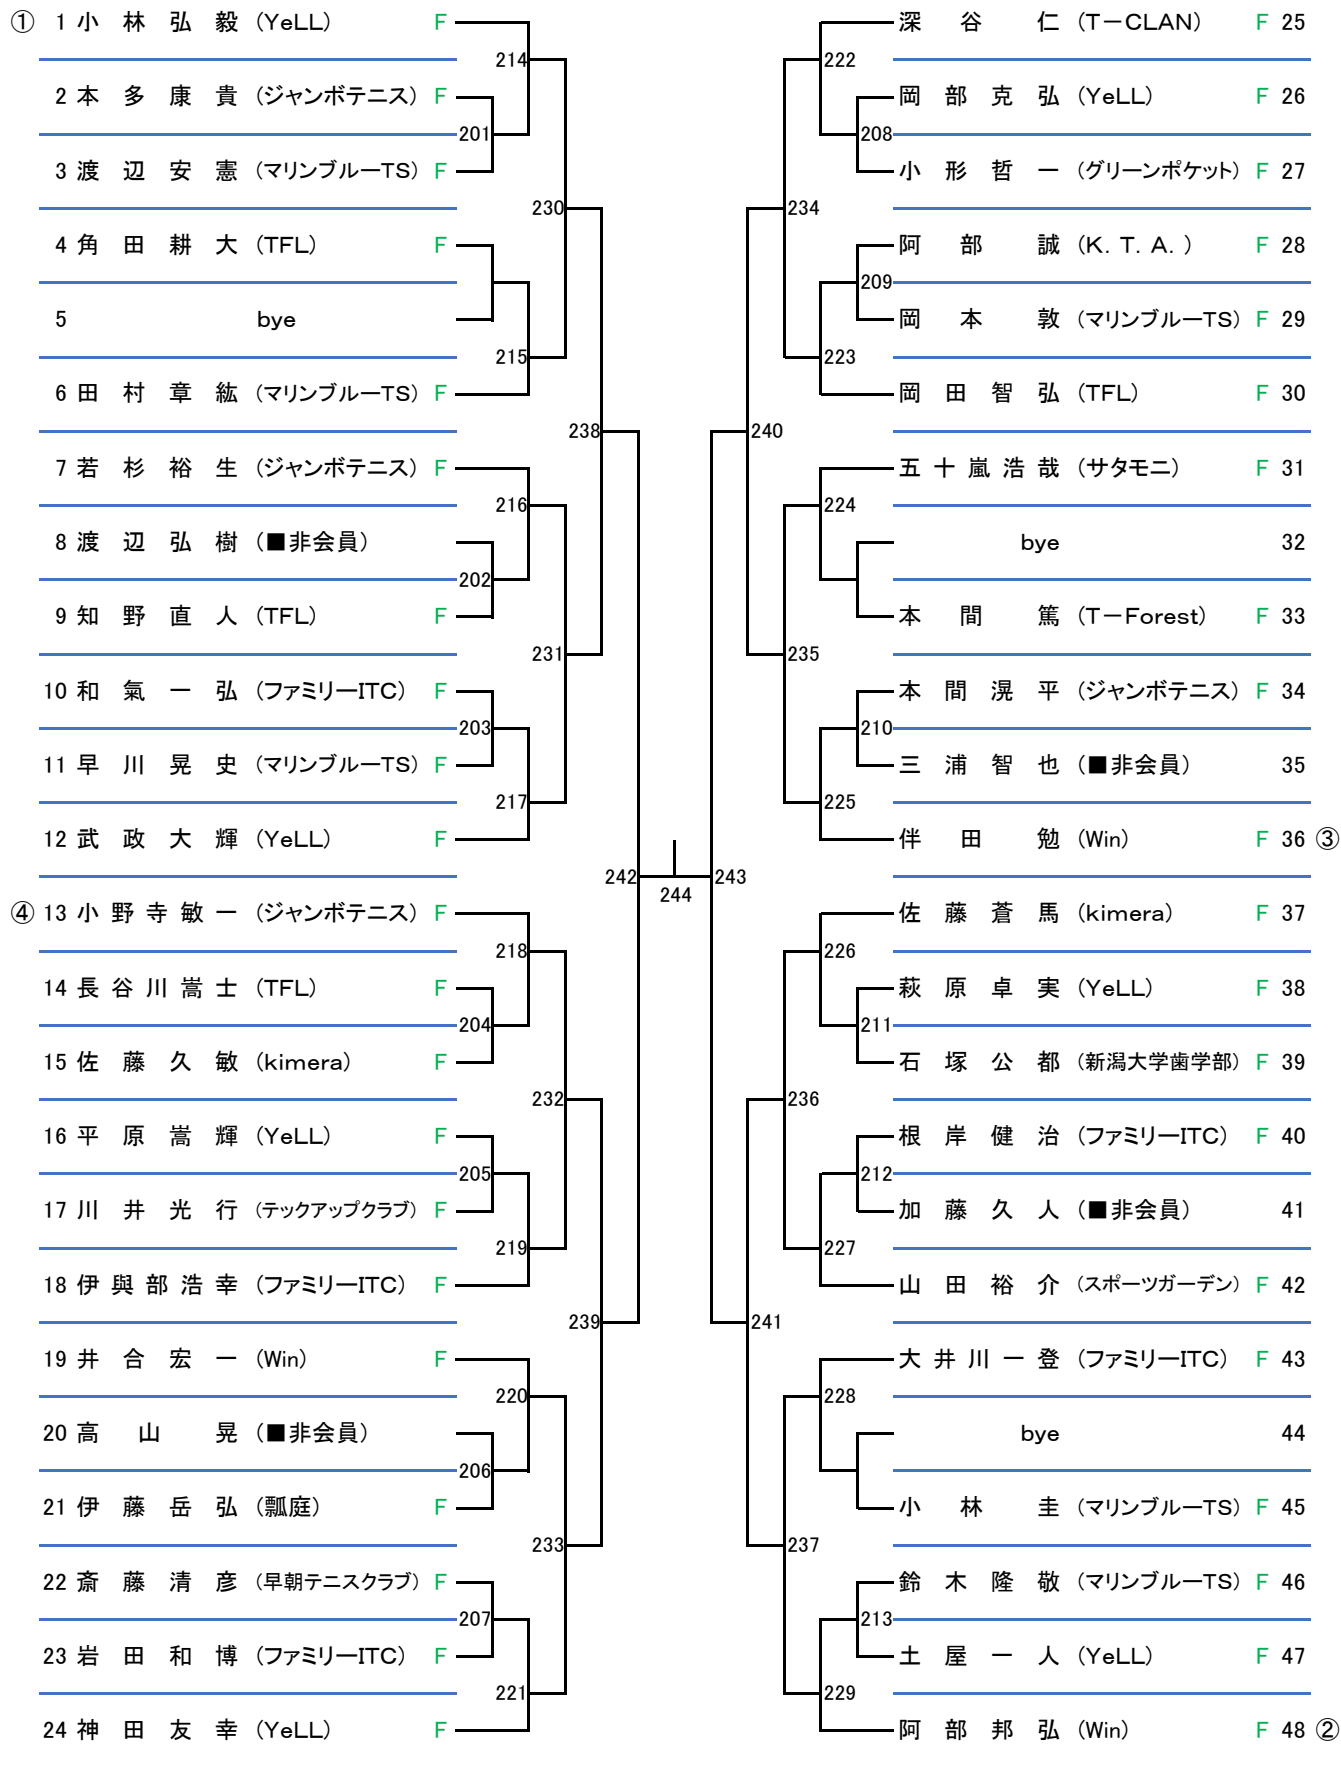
① 1 小 林 弘 毅 (YeLL) F
2 本 多 康 貴 (ジャンボテニス) F
3 渡 辺 安 憲 (マリンブルーTS) F
4 角 田 耕 大 (TFL) F
5 bye
6 田 村 章 紘 (マリンブルーTS) F
7 若 杉 裕 生 (ジャンボテニス) F
8 渡 辺 弘 樹 (■非会員)
9 知 野 直 人 (TFL) F
10 和 氣 一 弘 (ファミリーITC) F
11 早 川 晃 史 (マリンブルーTS) F
12 武 政 大 輝 (YeLL) F
④ 13 小 野 寺 敏 一 (ジャンボテニス) F
14 長 谷 川 嵩 士 (TFL) F
15 佐 藤 久 敏 (kimera) F
16 平 原 嵩 輝 (YeLL) F
17 川 井 光 行 (テックアップクラブ) F
18 伊 與 部 浩 幸 (ファミリーITC) F
19 井 合 宏 一 (Win) F
20 高 山 晃 (■非会員)
21 伊 藤 岳 弘 (瓢庭) F
22 斎 藤 清 彦 (早朝テニスクラブ) F
23 岩 田 和 博 (ファミリーITC) F
24 神 田 友 幸 (YeLL) F

214 201 230 215 238 216 202 231 203 217 242 244 243 218 204 232 205 219 239 220 206 233 207 221

222 208 234 209 223 240 224 235 210 225 226 211 236 212 227 241 228 237 213 229

深 谷 仁 (T－CLAN) F 25
岡 部 克 弘 (YeLL) F 26
小 形 哲 一 (グリーンポケット) F 27
阿 部 誠 (K. T. A. ) F 28
岡 本 敦 (マリンブルーTS) F 29
岡 田 智 弘 (TFL) F 30
五 十 嵐 浩 哉 (サタモニ) F 31
bye 32
本 間 篤 (T－Forest) F 33
本 間 滉 平 (ジャンボテニス) F 34
三 浦 智 也 (■非会員) 35
伴 田 勉 (Win) F 36 ③
佐 藤 蒼 馬 (kimera) F 37
萩 原 卓 実 (YeLL) F 38
石 塚 公 都 (新潟大学歯学部) F 39
根 岸 健 治 (ファミリーITC) F 40
加 藤 久 人 (■非会員) 41
山 田 裕 介 (スポーツガーデン) F 42
大 井 川 一 登 (ファミリーITC) F 43
bye 44
小 林 圭 (マリンブルーTS) F 45
鈴 木 隆 敬 (マリンブルーTS) F 46
土 屋 一 人 (YeLL) F 47
阿 部 邦 弘 (Win) F 48 ②